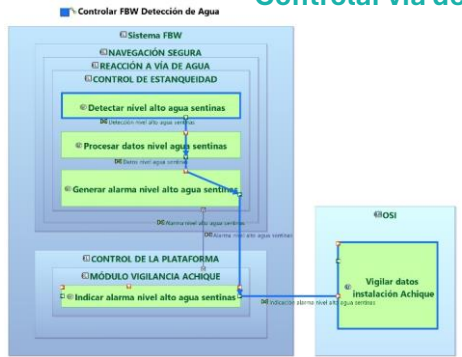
Controlar FBW Detección de Agua

Controlar vía de

Sistema FBW

NAVEGACIÓN SEGURA

REACCIÓN A VÍA DE AGUA

CONTROL DE ESTANQUEIDAD

Detectar nivel alto agua sentinas

Detección nivel alto agua sentinas

Procesar datos nivel agua sentinas

Datos nivel agua sentinas

Generar alarma nivel alto agua sentinas

Alarma nivel alto agua sentinas

Alarma nivel alto agua sentinas

CONTROL DE LA PLATAFORMA

MÓDULO VIGILANCIA ACHIQUE

Indicar alarma nivel alto agua sentinas

Indicación alarma nivel alto agua sentinas

OSI

Vigilar datos instalación Achique